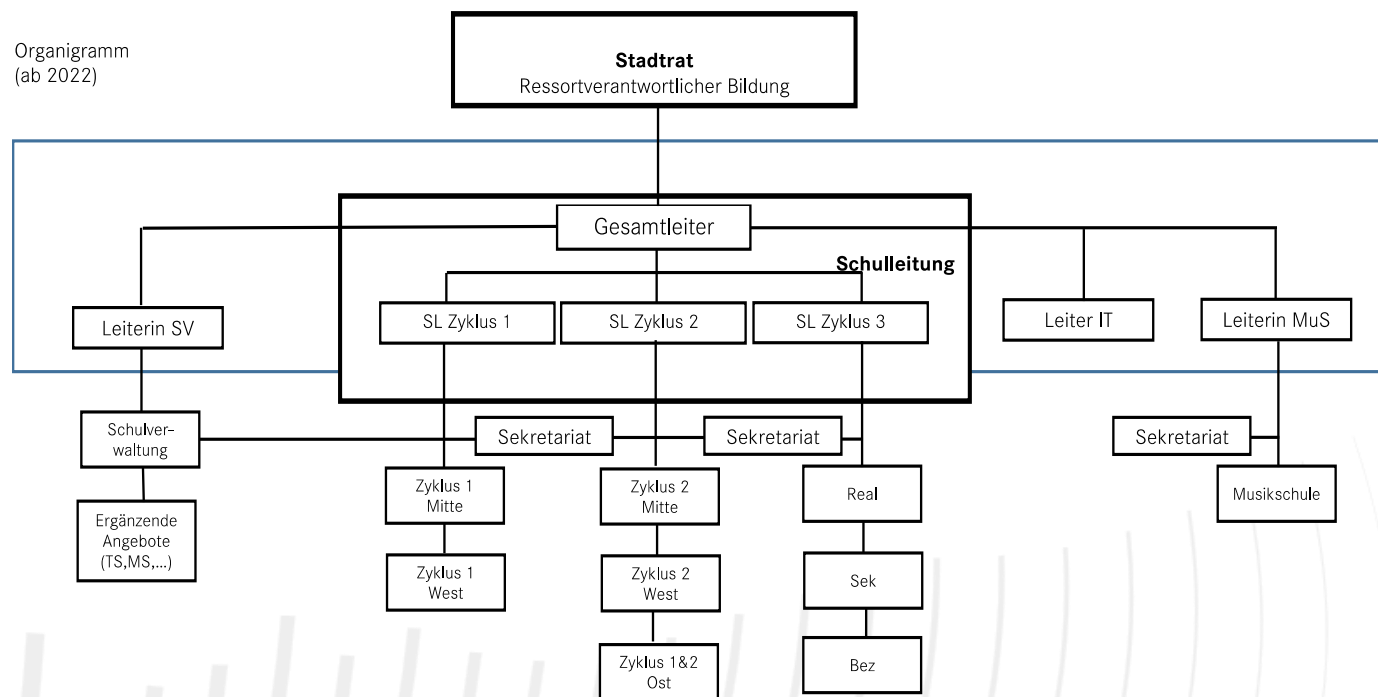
Organigramm
(ab 2022)

**Stadtrat**
Ressortverantwortlicher Bildung

Gesamtleiter

**Schulleitung**

Leiterin SV

SL Zyklus 1

SL Zyklus 2

SL Zyklus 3

Leiter IT

Leiterin MuS

Schulverwaltung

Sekretariat

Sekretariat

Sekretariat

Ergänzende Angebote (TS,MS,…)

Zyklus 1 Mitte

Zyklus 1 West

Zyklus 2 Mitte

Zyklus 2 West

Zyklus 1&2 Ost

Real

Sek

Bez

Musikschule